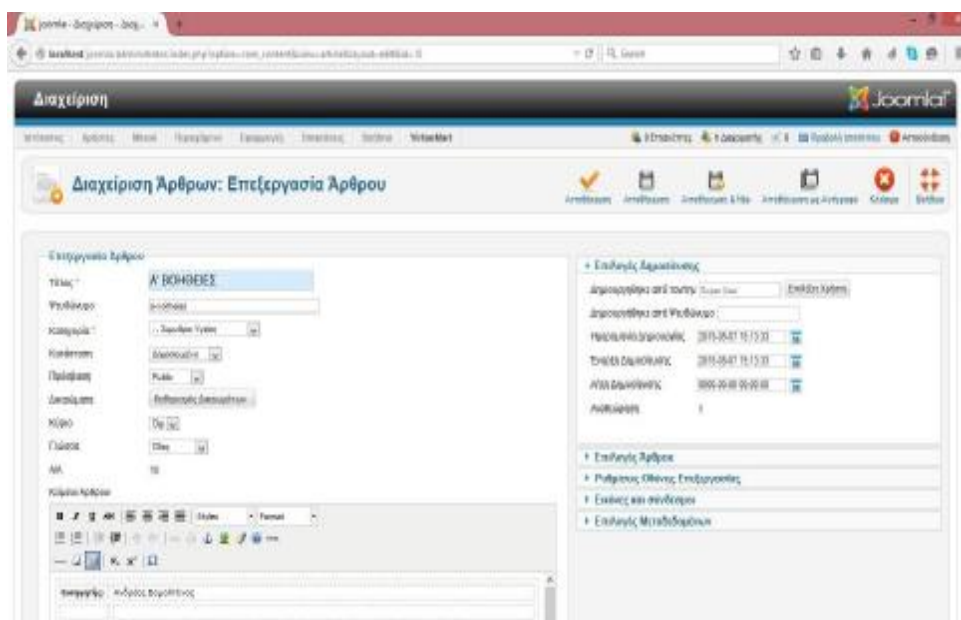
Joomla - Διαχείριση - Διαχ... ×

localhost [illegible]

Διαχείριση

Joomla!

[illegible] VirtueMart

Διαχείριση Άρθρων: Επεξεργασία Άρθρου

Αποθήκευση Αποθήκευση Αποθήκευση & Νέο Αποθήκευση ως Αντίγραφο Κλείσιμο Βοήθεια

Επεξεργασία Άρθρου

Τίτλος * Α' ΒΟΗΘΕΙΕΣ

Ψευδώνυμο a-voitheies

Κατηγορία * - Χωρίς Τύπο

Κατάσταση Δημοσιευμένο

Πρόσβαση Public

Δικαιώματα Καθορισμός Δικαιωμάτων

Κύριο Όχι

Γλώσσα Όλες

ΑΑ 16

Κείμενο Άρθρου

Styles Format

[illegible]

Επιλογές Δημοσίευσης

Δημιουργήθηκε από τον/την Super User Επιλέξτε Χρήστη

Δημιουργήθηκε από Ψευδώνυμο

Ημερομηνία Δημιουργίας 2015-05-07 15:13:33

Έναρξη Δημοσίευσης 2015-05-07 15:13:33

Λήξη Δημοσίευσης 0000-00-00 00:00:00

Αναθεώρηση 1

Επιλογές Άρθρου

Ρυθμίσεις Οθόνης Επεξεργασίας

Εικόνες και σύνδεσμοι

Επιλογές Μεταδεδομένων